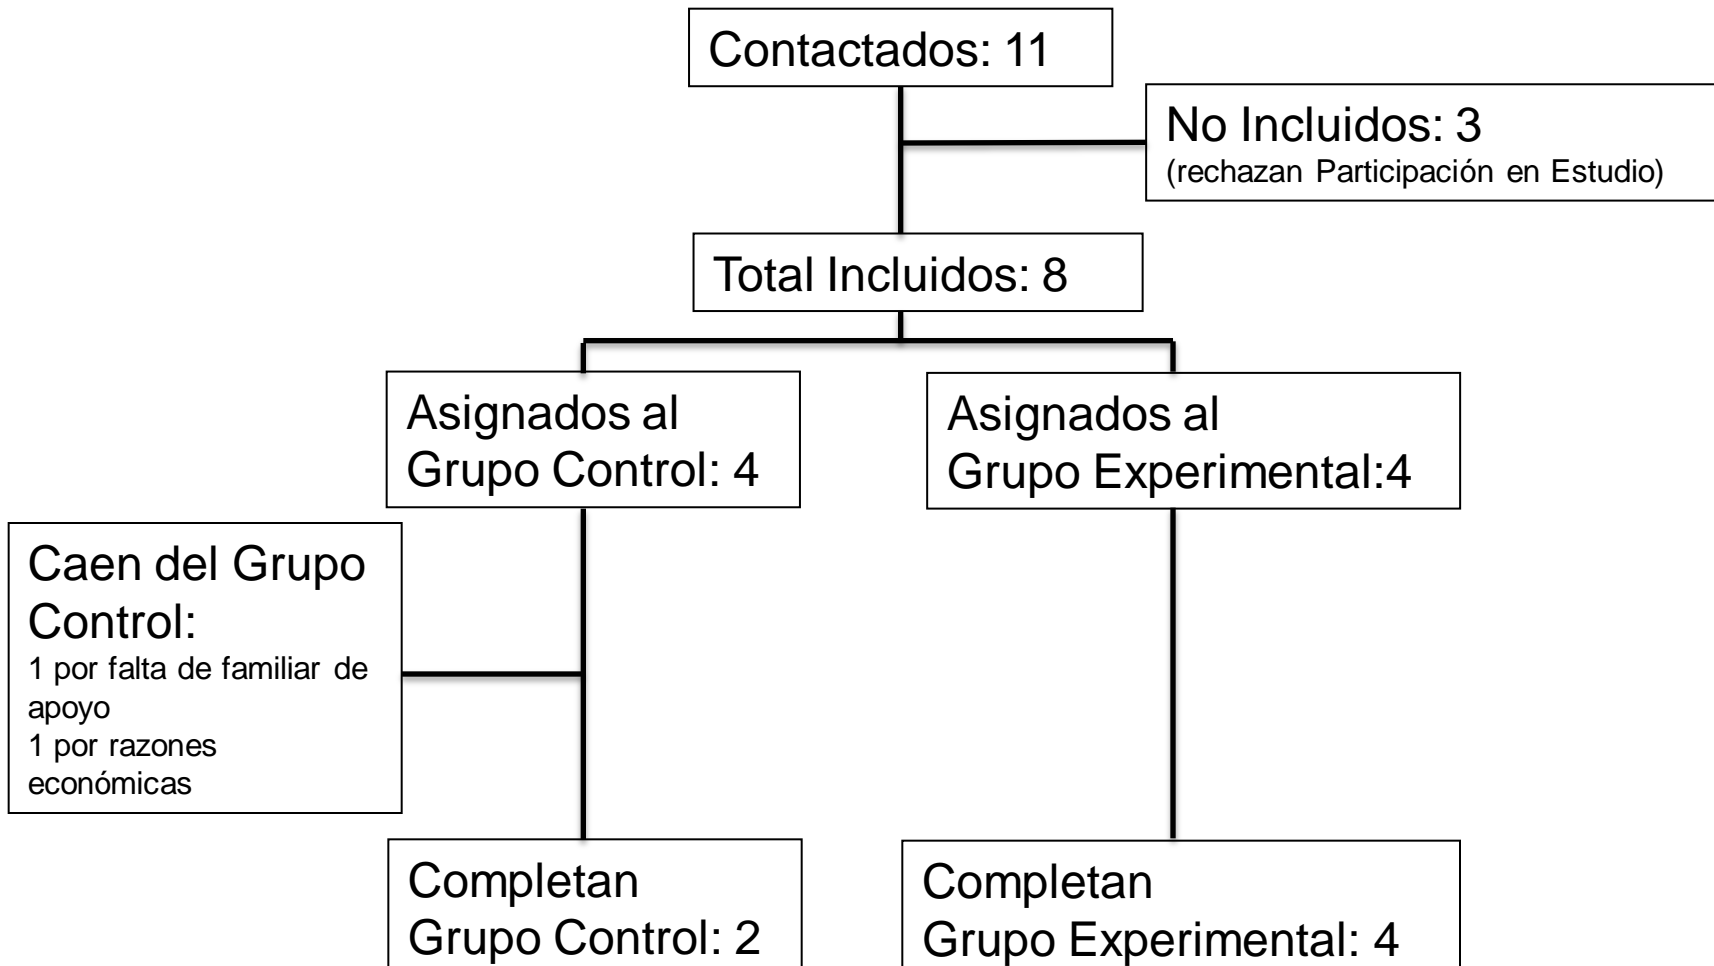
Contactados: 11

No Incluidos: 3
(rechazan Participación en Estudio)

Total Incluidos: 8

Asignados al
Grupo Control: 4

Asignados al
Grupo Experimental:4

Caen del Grupo
Control:
1 por falta de familiar de apoyo
1 por razones económicas

Completan
Grupo Control: 2

Completan
Grupo Experimental: 4